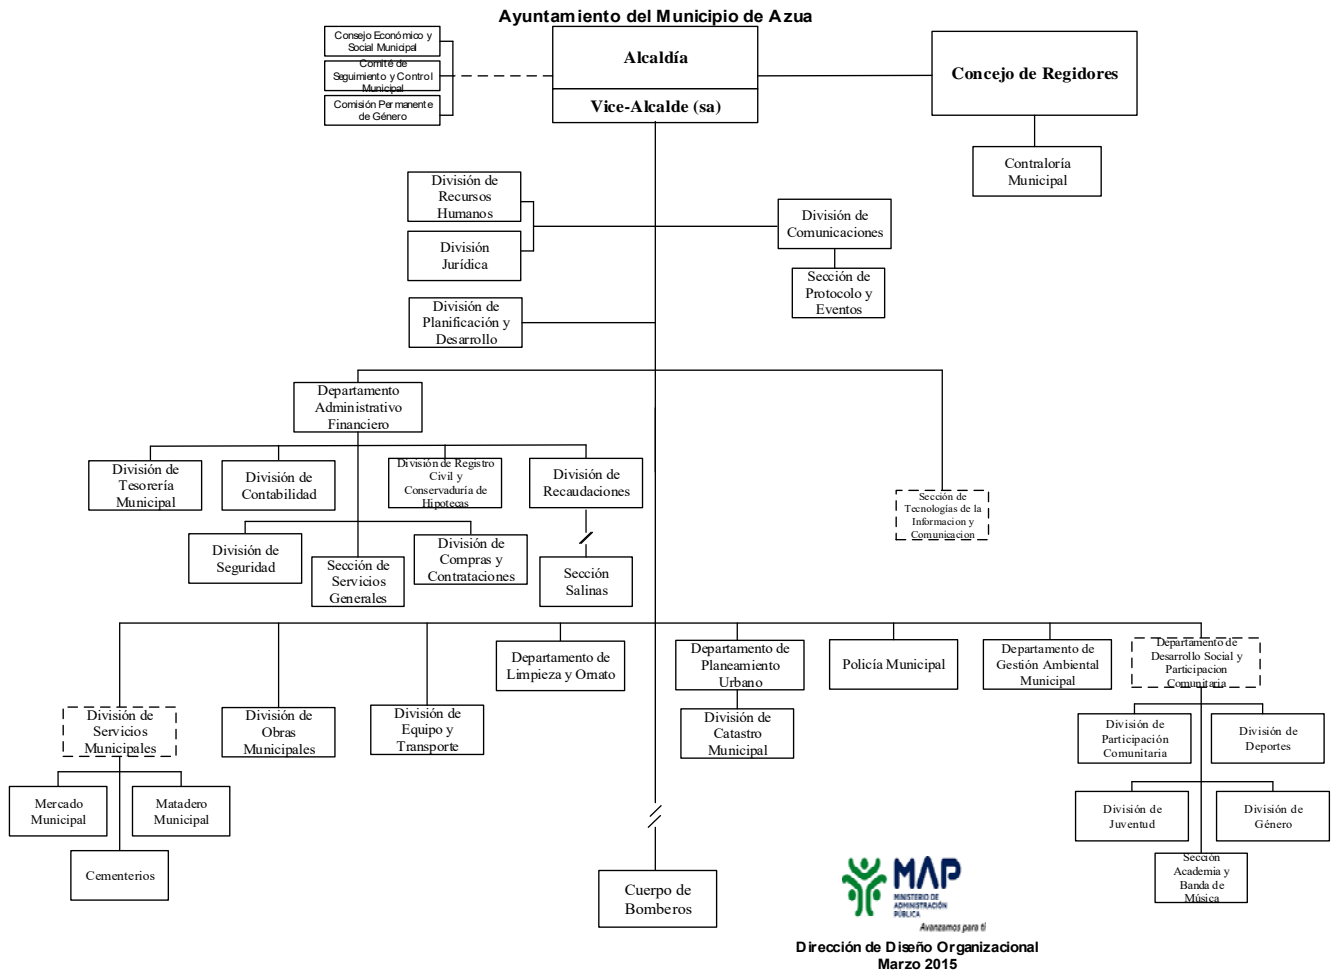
Ayuntamiento del Municipio de Azua

Consejo Económico y Social Municipal

Comité de Seguimiento y Control Municipal

Comisión Permanente de Género

Alcaldía

Vice-Alcalde (sa)

Concejo de Regidores

Contraloría Municipal

División de Recursos Humanos

División Jurídica

División de Comunicaciones

Sección de Protocolo y Eventos

División de Planificación y Desarrollo

Departamento Administrativo Financiero

División de Tesorería Municipal

División de Contabilidad

División de Registro Civil y Conservaduría de Hipotecas

División de Recaudaciones

Sección de Tecnologías de la Informacion y Comunicacion

División de Seguridad

Sección de Servicios Generales

División de Compras y Contrataciones

Sección Salinas

Departamento de Limpieza y Ornato

Departamento de Planeamiento Urbano

Policía Municipal

Departamento de Gestión Ambiental Municipal

Departamento de Desarrollo Social y Participacion Comunitaria

División de Servicios Municipales

División de Obras Municipales

División de Equipo y Transporte

División de Catastro Municipal

División de Participación Comunitaria

División de Deportes

Mercado Municipal

Matadero Municipal

Cementerios

División de Juventud

División de Género

Sección Academia y Banda de Música

Cuerpo de Bomberos

MAP MINISTERIO DE ADMINISTRACIÓN PÚBLICA

Avanzamos para ti

Dirección de Diseño Organizacional
Marzo 2015